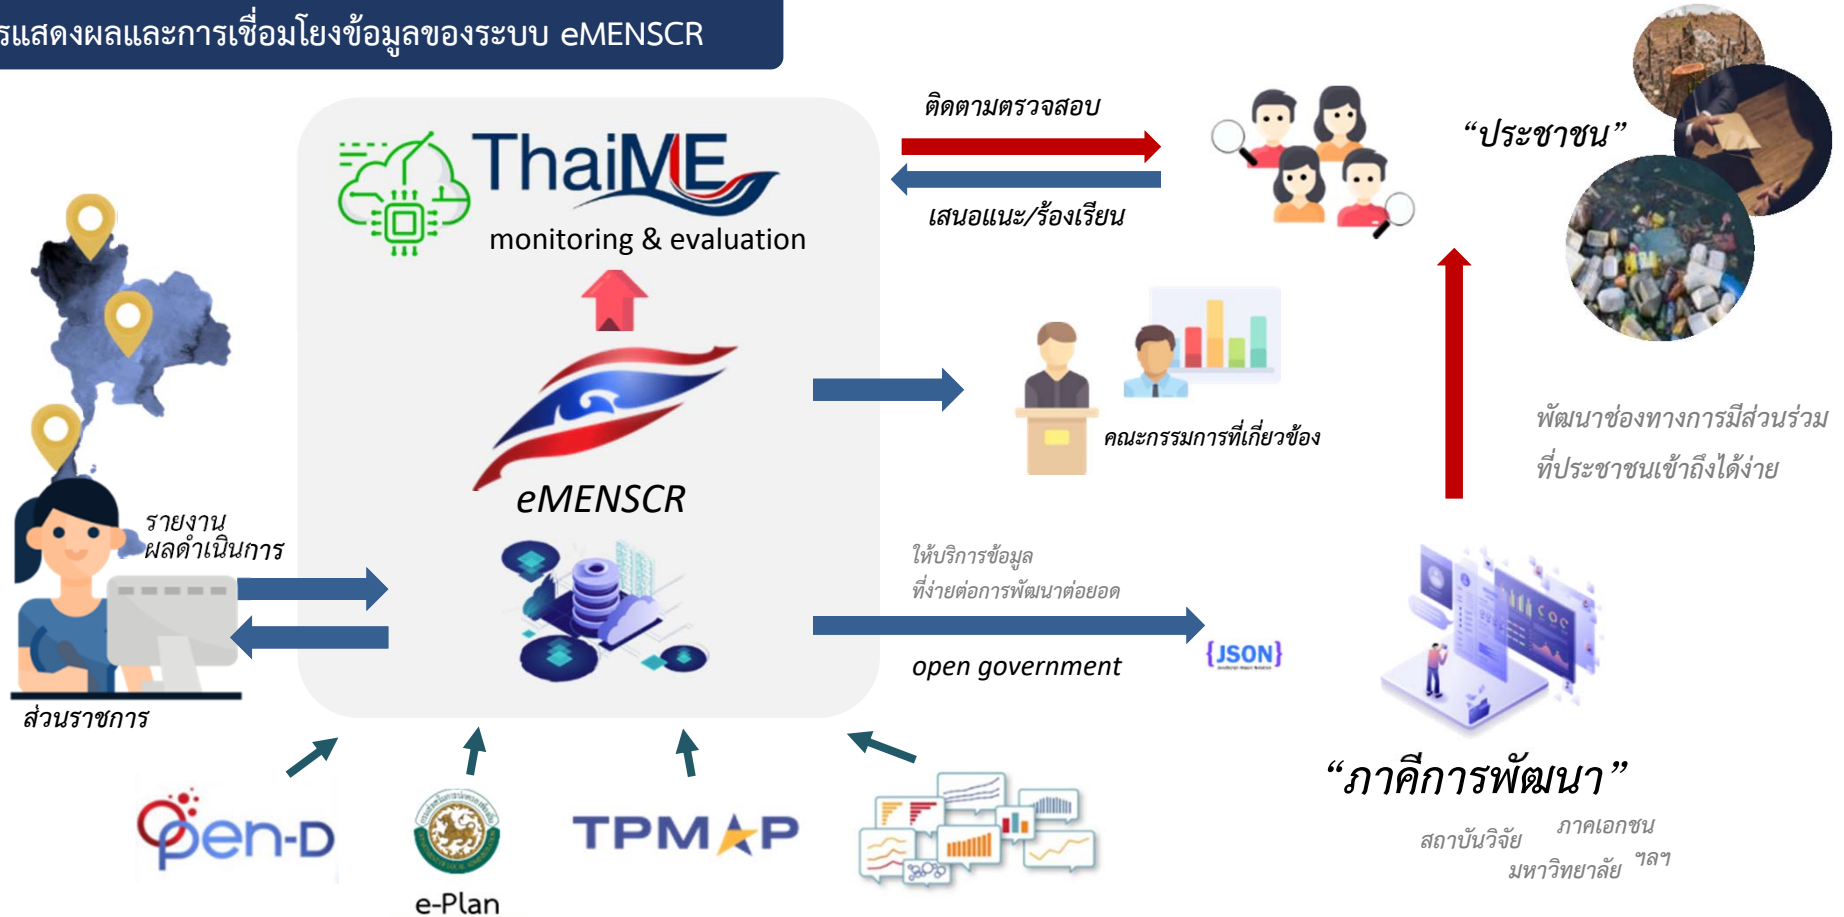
รแสดงผลและการเชื่อมโยงข้อมูลของระบบ eMENSCR

ThaiME
monitoring & evaluation

eMENSCR

ติดตามตรวจสอบ

เสนอแนะ/ร้องเรียน

"ประชาชน"

คณะกรรมการที่เกี่ยวข้อง

พัฒนาช่องทางการมีส่วนร่วม
ที่ประชาชนเข้าถึงได้ง่าย

รายงาน
ผลดำเนินการ

ส่วนราชการ

ให้บริการข้อมูล
ที่ง่ายต่อการพัฒนาต่อยอด

open government

{JSON}

"ภาคีการพัฒนา"

สถาบันวิจัย ภาคเอกชน
มหาวิทยาลัย ฯลฯ

Open-D

e-Plan

TPMAP